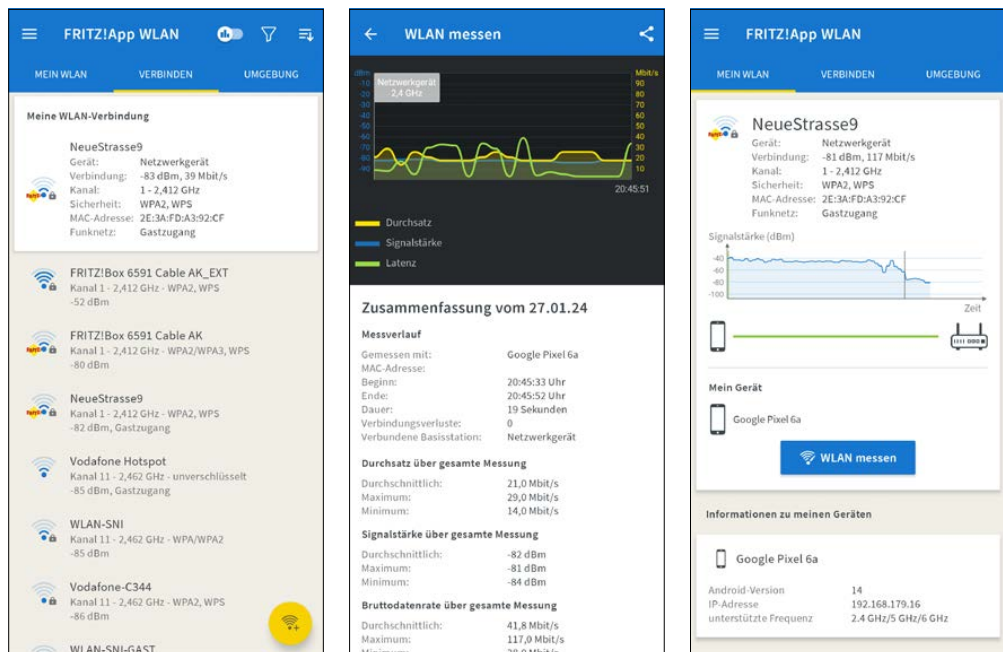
FRITZ!App WLAN

MEIN WLAN | VERBINDEN | UMGEBUNG

Meine WLAN-Verbindung

NeueStrasse9
Gerät: Netzwerkgerät
Verbindung: -83 dBm, 39 Mbit/s
Kanal: 1 - 2,412 GHz
Sicherheit: WPA2, WPS
MAC-Adresse: 2E:3A:FD:A3:92:CF
Funknetz: Gastzugang

FRITZ!Box 6591 Cable AK_EXT
Kanal 1 - 2,412 GHz - WPA2, WPS
-52 dBm

FRITZ!Box 6591 Cable AK
Kanal 1 - 2,412 GHz - WPA2/WPA3, WPS
-80 dBm

NeueStrasse9
Kanal 1 - 2,412 GHz - WPA2, WPS
-82 dBm, Gastzugang

Vodafone Hotspot
Kanal 11 - 2,462 GHz - unverschlüsselt
-85 dBm, Gastzugang

WLAN-SNI
Kanal 11 - 2,462 GHz - WPA/WPA2
-85 dBm

Vodafone-C344
Kanal 11 - 2,462 GHz - WPA2, WPS
-86 dBm

WLAN-SNI-GAST

WLAN messen

dBm
Netzwerkgerät
2,4 GHz
Mbit/s
-10 -20 -30 -40 -50 -60 -70 -80 -90
90 80 70 60 50 40 30 20 10
20:45:51

Durchsatz
Signalstärke
Latenz

Zusammenfassung vom 27.01.24

Messverlauf
Gemessen mit: Google Pixel 6a
MAC-Adresse:
Beginn: 20:45:33 Uhr
Ende: 20:45:52 Uhr
Dauer: 19 Sekunden
Verbindungsverluste: 0
Verbundene Basisstation: Netzwerkgerät

Durchsatz über gesamte Messung
Durchschnittlich: 21,0 Mbit/s
Maximum: 29,0 Mbit/s
Minimum: 14,0 Mbit/s

Signalstärke über gesamte Messung
Durchschnittlich: -82 dBm
Maximum: -81 dBm
Minimum: -84 dBm

Bruttodatenrate über gesamte Messung
Durchschnittlich: 41,8 Mbit/s
Maximum: 117,0 Mbit/s
Minimum: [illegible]

FRITZ!App WLAN

MEIN WLAN | VERBINDEN | UMGEBUNG

NeueStrasse9
Gerät: Netzwerkgerät
Verbindung: -81 dBm, 117 Mbit/s
Kanal: 1 - 2,412 GHz
Sicherheit: WPA2, WPS
MAC-Adresse: 2E:3A:FD:A3:92:CF
Funknetz: Gastzugang

Signalstärke (dBm)
-40
-60
-80
-100
Zeit

Mein Gerät
Google Pixel 6a

WLAN messen

Informationen zu meinen Geräten

Google Pixel 6a
Android-Version 14
IP-Adresse 192.168.179.16
unterstützte Frequenz 2.4 GHz/5 GHz/6 GHz